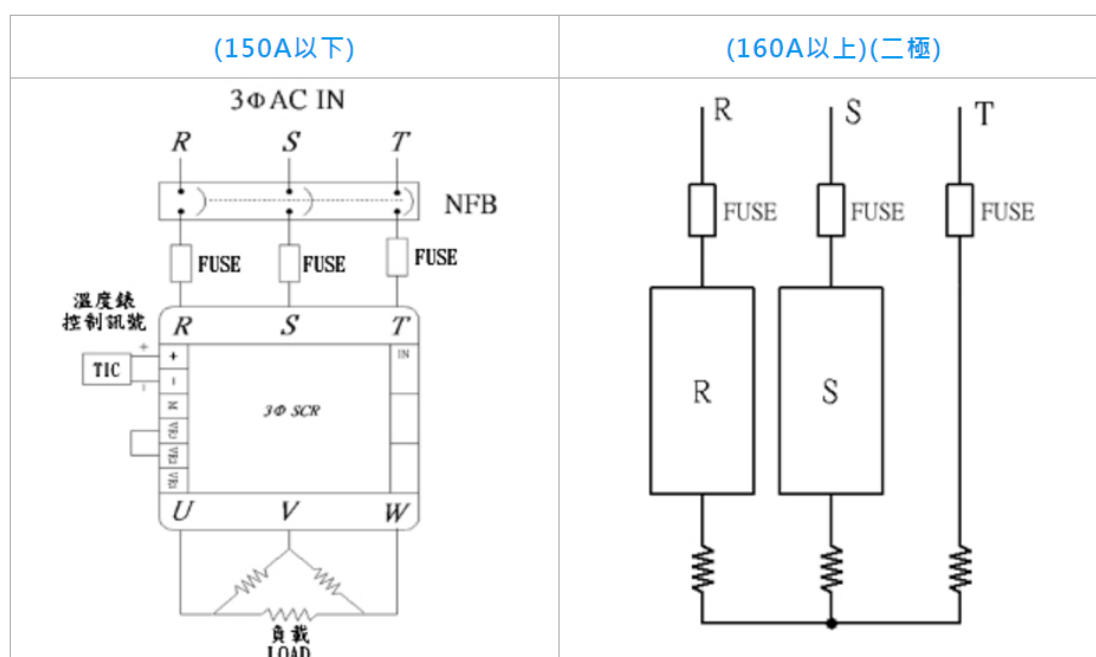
| (150A以下) | (160A以上)(二極) |
|---|---|
| 3ΦAC IN<br>R S T<br>NFB<br>FUSE FUSE FUSE<br>溫度錶控制訊號<br>R S T<br>+ -<br>TIC<br>+<br>-<br>M<br>VR3<br>VR2<br>VR1<br>IN<br>3Φ SCR<br>U V W<br>負載<br>LOAD | R S T<br>FUSE FUSE FUSE<br>R S |